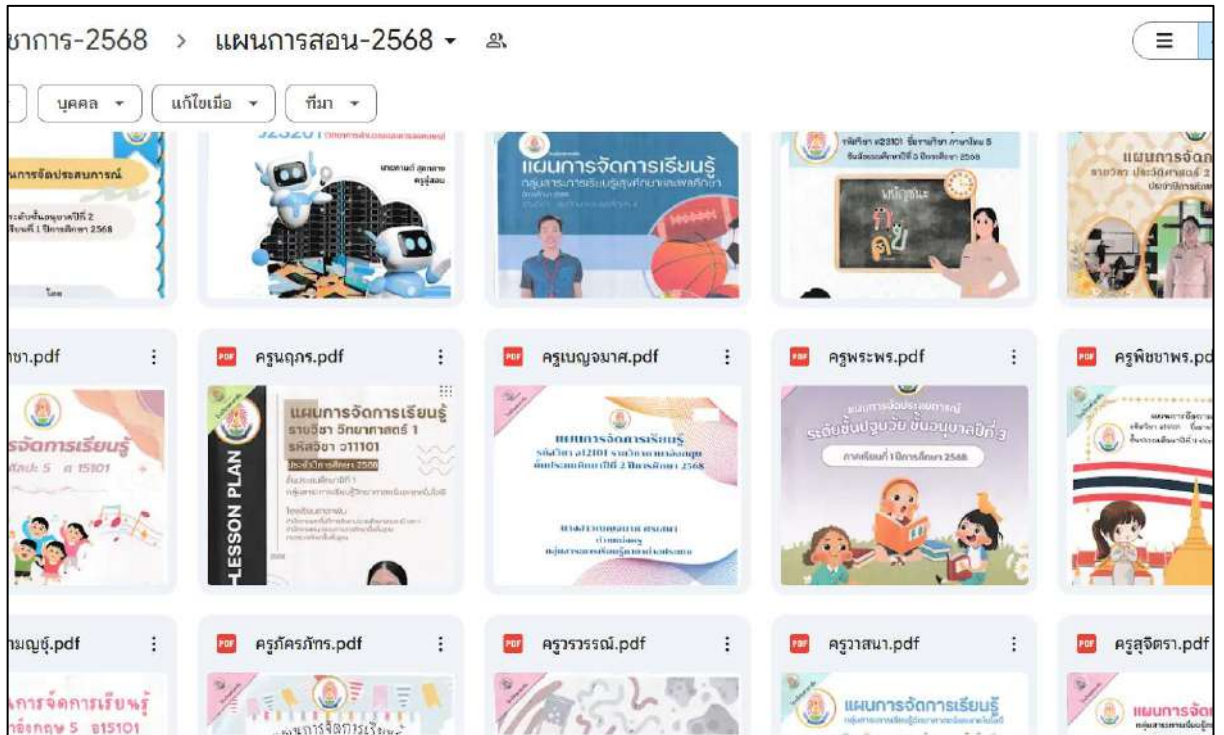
ชาการ-2568 > แผนการสอน-2568 ▾

บุคคล ▾ แก้ไขเมื่อ ▾ ที่มา ▾

นการจัดประสบการณ์

ระดับชั้นอนุบาลปีที่ 2 ภาคเรียนที่ 1 ปีการศึกษา 2568

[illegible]

แผนการจัดการเรียนรู้

กลุ่มสาระการเรียนรู้สุขศึกษาและพลศึกษา

รหัสวิชา ท23101 ชื่อรายวิชา ภาษาไทย 5

แผนการจัดก

ชา.pdf

PDF ครูนฤภร.pdf

แผนการจัดการเรียนรู้

รายวิชา วิทยาศาสตร์ 1

รหัสวิชา ว11101

ปีการศึกษา 2568

LESSON PLAN

PDF ครูเบญจมาศ.pdf

แผนการจัดการเรียนรู้

PDF ครูพรพร.pdf

แผนการจัดประสบการณ์

ระดับชั้นปฐมวัย ชั้นอนุบาลปีที่ 3

ภาคเรียนที่ 1 ปีการศึกษา 2568

PDF ครูพิชชาพร.pd

รจัดการเรียนรู้

ษา 5 อ 15101

มณฑ์.pdf

PDF ครูภัครภัทร.pdf

PDF ครูวรรณ์.pdf

PDF ครูวาสนา.pdf

PDF ครูสุจิตรา.pdf

การจัดการเรียนรู้

อังกฤษ 5 อ15101

แผนการจัดการเรียนรู้

แผนการจัดการเรียนรู้

แผนการจัด